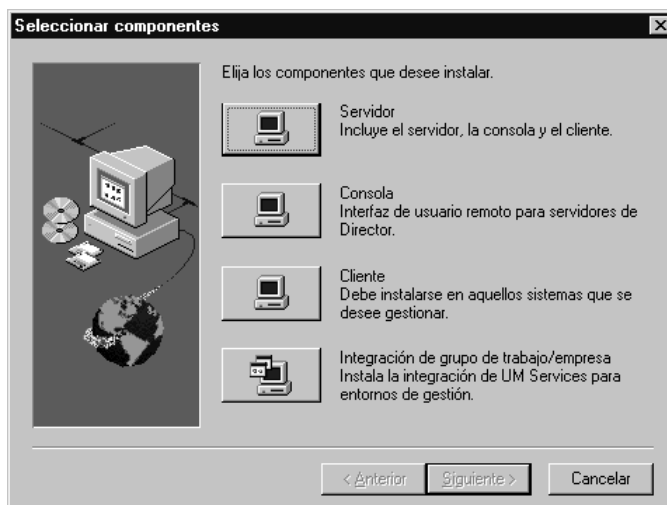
Seleccionar componentes

Elija los componentes que desee instalar.

Servidor
Incluye el servidor, la consola y el cliente.

Consola
Interfaz de usuario remoto para servidores de Director.

Cliente
Debe instalarse en aquellos sistemas que se desee gestionar.

Integración de grupo de trabajo/empresa
Instala la integración de UM Services para entornos de gestión.

< Anterior
Siguiente >
Cancelar